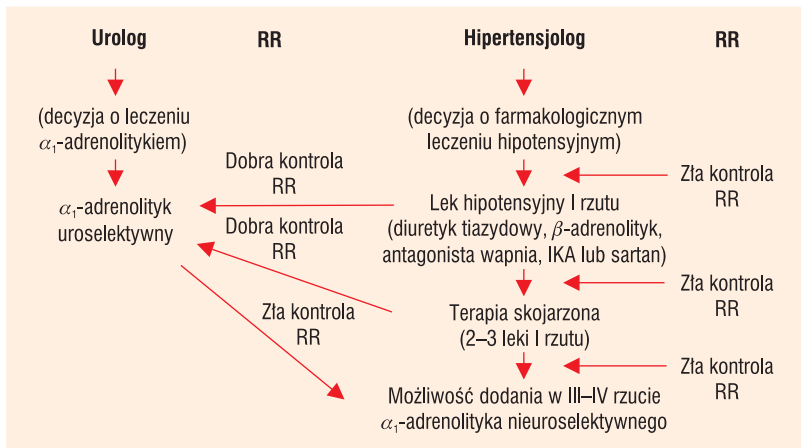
Urolog

RR

(decyzja o leczeniu $\alpha_1$-adrenolitykiem)

$\alpha_1$-adrenolityk uroselektywny

Hipertensjolog

RR

(decyzja o farmakologicznym leczeniu hipotensyjnym)

Dobra kontrola RR

Lek hipotensyjny I rzutu (diuretyk tiazydowy, $\beta$-adrenolityk, antagonista wapnia, IKA lub sartan)

Zła kontrola RR

Dobra kontrola RR

Zła kontrola RR

Terapia skojarzona (2–3 leki I rzutu)

Zła kontrola RR

Zła kontrola RR

Możliwość dodania w III–IV rzucie $\alpha_1$-adrenolityka nieuroselektywnego